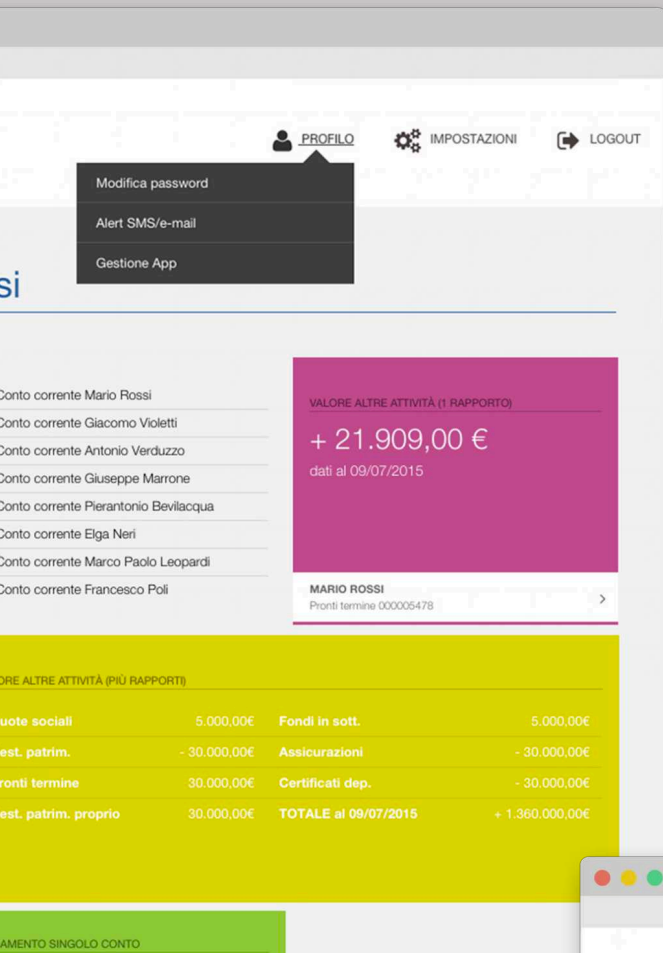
PROFILO IMPOSTAZIONI LOGOUT

Modifica password
Alert SMS/e-mail
Gestione App

si

Conto corrente Mario Rossi
Conto corrente Giacomo Violetti
Conto corrente Antonio Verduzzo
Conto corrente Giuseppe Marrone
Conto corrente Pierantonio Bevilacqua
Conto corrente Elga Neri
Conto corrente Marco Paolo Leopardi
Conto corrente Francesco Poli

VALORE ALTRE ATTIVITÀ (1 RAPPORTO)
+ 21.909,00 €
dati al 09/07/2015

MARIO ROSSI
Pronti termine 000005478

ORE ALTRE ATTIVITÀ (PIÙ RAPPORTI)

| uote sociali | 5.000,00€ | Fondi in sott. | 5.000,00€ |
|---|---|---|---|
| est. patrim. | - 30.000,00€ | Assicurazioni | - 30.000,00€ |
| ronti termine | 30.000,00€ | Certificati dep. | - 30.000,00€ |
| est. patrim. proprio | 30.000,00€ | TOTALE al 09/07/2015 | + 1.360.000,00€ |

AMENTO SINGOLO CONTO